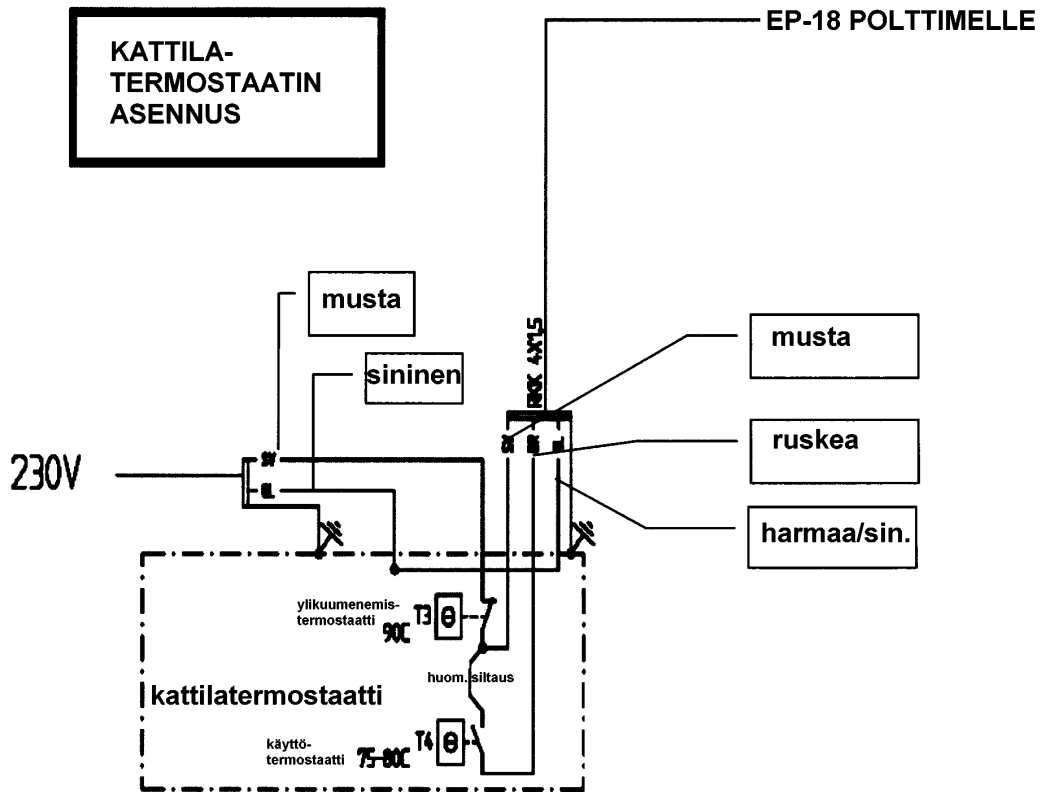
KATTILA-TERMOSTAATIN ASENNUS

EP-18 POLTTIMELLE

musta

sininen

MMJ 4X1,5

musta

SV

RR

BL

ruskea

230V

SV

BL

harmaa/sin.

ylikuumenemis-termostaatti

90C

T3

huom. siltaus

kattilatermostaatti

käyttö-termostaatti

75-80C

T4